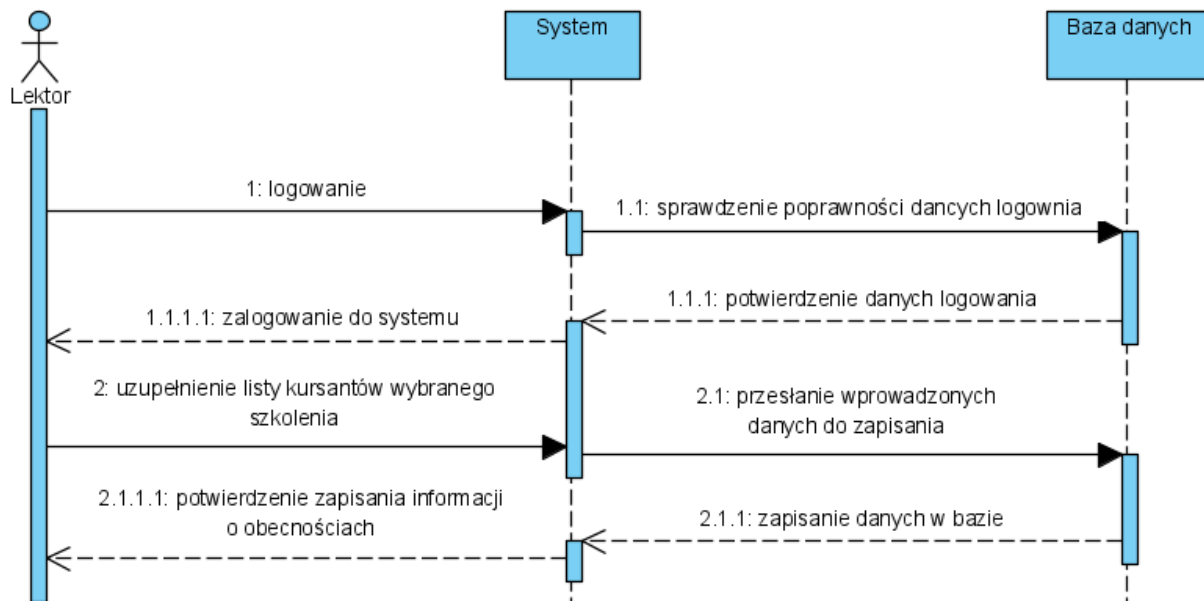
Lektor

System

Baza danych

1: logowanie

1.1: sprawdzenie poprawności dancych logownia

1.1.1: potwierdzenie danych logowania

1.1.1.1: zalogowanie do systemu

2: uzupełnienie listy kursantów wybranego szkolenia

2.1: przesłanie wprowadzonych danych do zapisania

2.1.1.1: potwierdzenie zapisania informacji o obecnościach

2.1.1: zapisanie danych w bazie